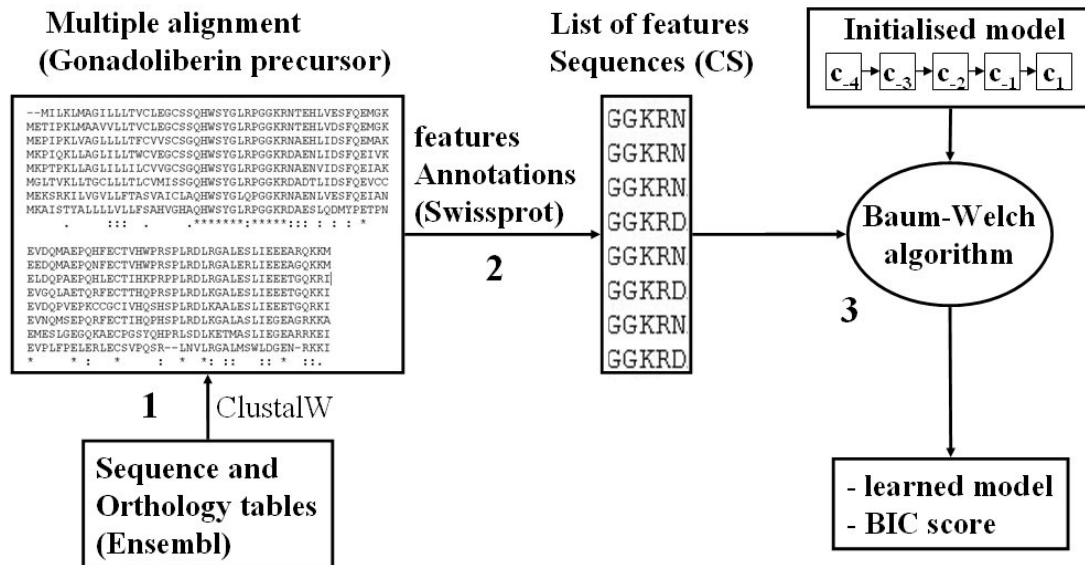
Multiple alignment
(Gonadoliberin precursor)

--MILKLMAGILLLTVCLEGCSSQHWSYGLRPGGKRNTEHLVESFQEMGK
METIPKLMAAVVLLTVCLEGCSSQHWSYGLRPGGKRNTEHLVDSFQEMGK
MEPIPKLVAGLLLLTFCVVSCSGQHWSYGLRPGGKRNAEHLIDSFQEMAK
MKPIQKLLAGLILLTWCVEGCSSQHWSYGLRPGGKRDAENLIDSFQEIVK
MKPTPKLLAGLILLLICVVGCSGQHWSYGLRPGGKRNAENVIDSFQEIAK
MGLTVKLLTGCLLLTICVMISSGQHWSYGLRPGGKRDADTLIDSFQEVCC
MEKSRKILVGVLLFTASVAICLAQHWSYGLQPGGKRNAENLVESFQEIAN
MKAISTYALLLLVLLFSAHVGHAQHWSYGLRPGGKRDAESLQDMYTEPTN
. ::: . .*******:*****::: : : : *

EVDQMAEPQHFECTVHWPRSPLRDLRGALESLIEEEARQKKM
EEDQMAEPQNFECTVHWPRSPLRDLRGALERLIEEEAGQKKM
ELDQPAEPQHLECTIHKPRPPLRDLRGALESLIEEETGQKRI
EVGQLAETQRFECTTHQPRSPLRDLKGALESLIEEETGQKKI
EVDQPVEPKCCGCIVHQSHSPLRDLKAALESLIEEETGQKKI
EVNQMSEPQRFECTIHQPHSPLRDLKGALASLIEGEAGRKKA
EMESLGEGQKAECPGSYQHPRLSDLKETMASLIEGEARRKEI
EVPLFPELERLECSVPQSR--LNVLRGALMSWLDGEN-RKKI
* *: * : * *: :: :: * ::.

1
ClustalW

Sequence and
Orthology tables
(Ensembl)

features
Annotations
(Swissprot)

2

List of features
Sequences (CS)

GGKRN
GGKRN
GGKRN
GGKRD
GGKRN
GGKRD
GGKRN
GGKRD

Initialised model
$c_{-4}$ $c_{-3}$ $c_{-2}$ $c_{-1}$ $c_1$

Baum-Welch
algorithm

3

- learned model
- BIC score